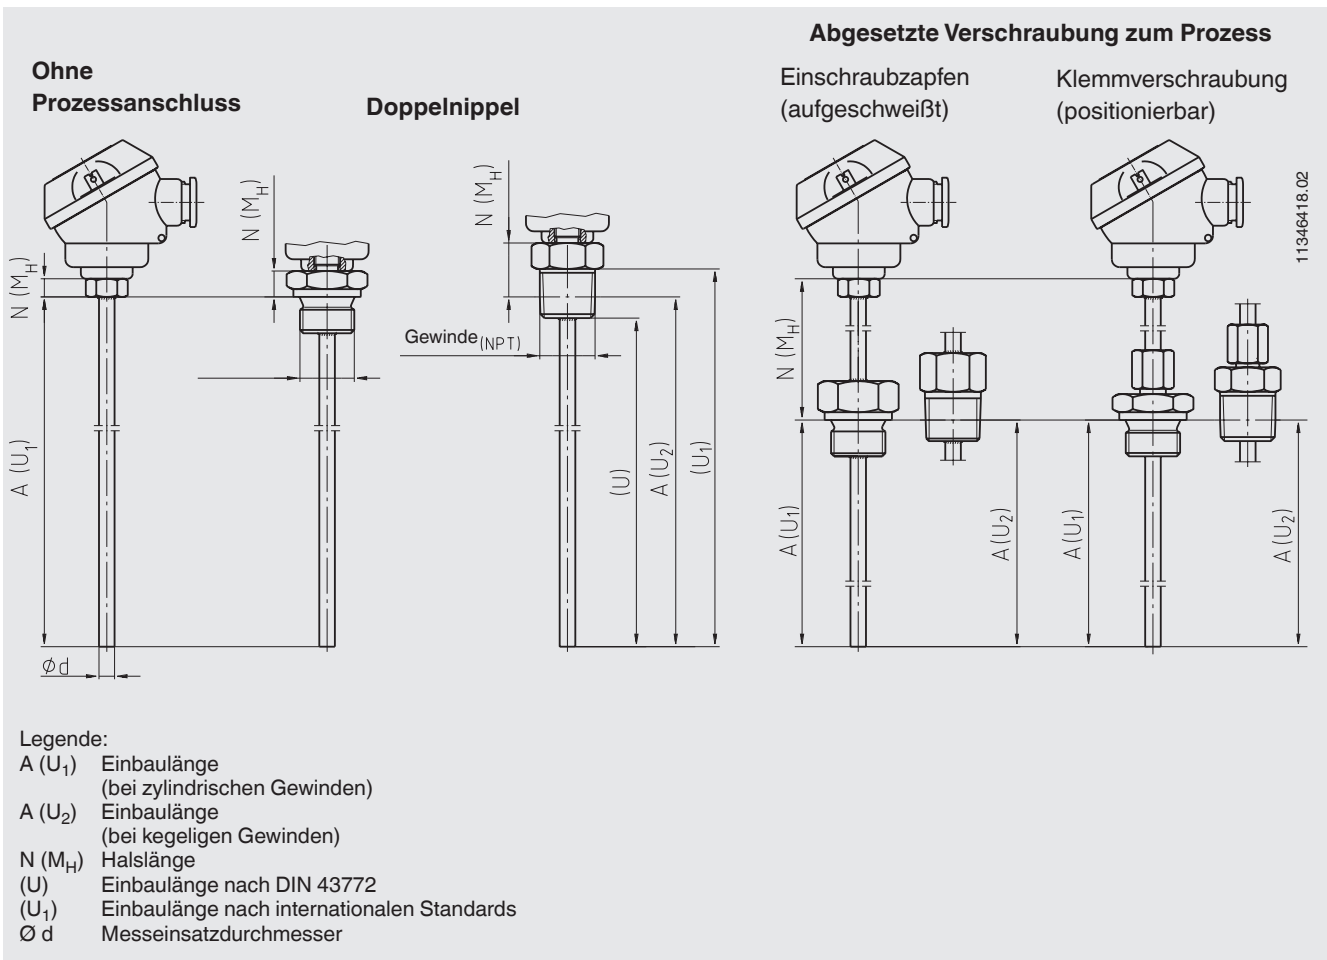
Abgesetzte Verschraubung zum Prozess

Ohne Prozessanschluss

Doppelnippel

Einschraubzapfen (aufgeschweißt)

Klemmverschraubung (positionierbar)

11346418.02

N ($M_H$)

N ($M_H$)

N ($M_H$)

N ($M_H$)

Gewinde$_{(NPT)}$

A ($U_1$)

(U)

A ($U_2$)

($U_1$)

A ($U_1$)

A ($U_2$)

A ($U_1$)

A ($U_2$)

Ø d

Legende:
A ($U_1$) Einbaulänge (bei zylindrischen Gewinden)
A ($U_2$) Einbaulänge (bei kegeligen Gewinden)
N ($M_H$) Halslänge
(U) Einbaulänge nach DIN 43772
($U_1$) Einbaulänge nach internationalen Standards
Ø d Messeinsatzdurchmesser